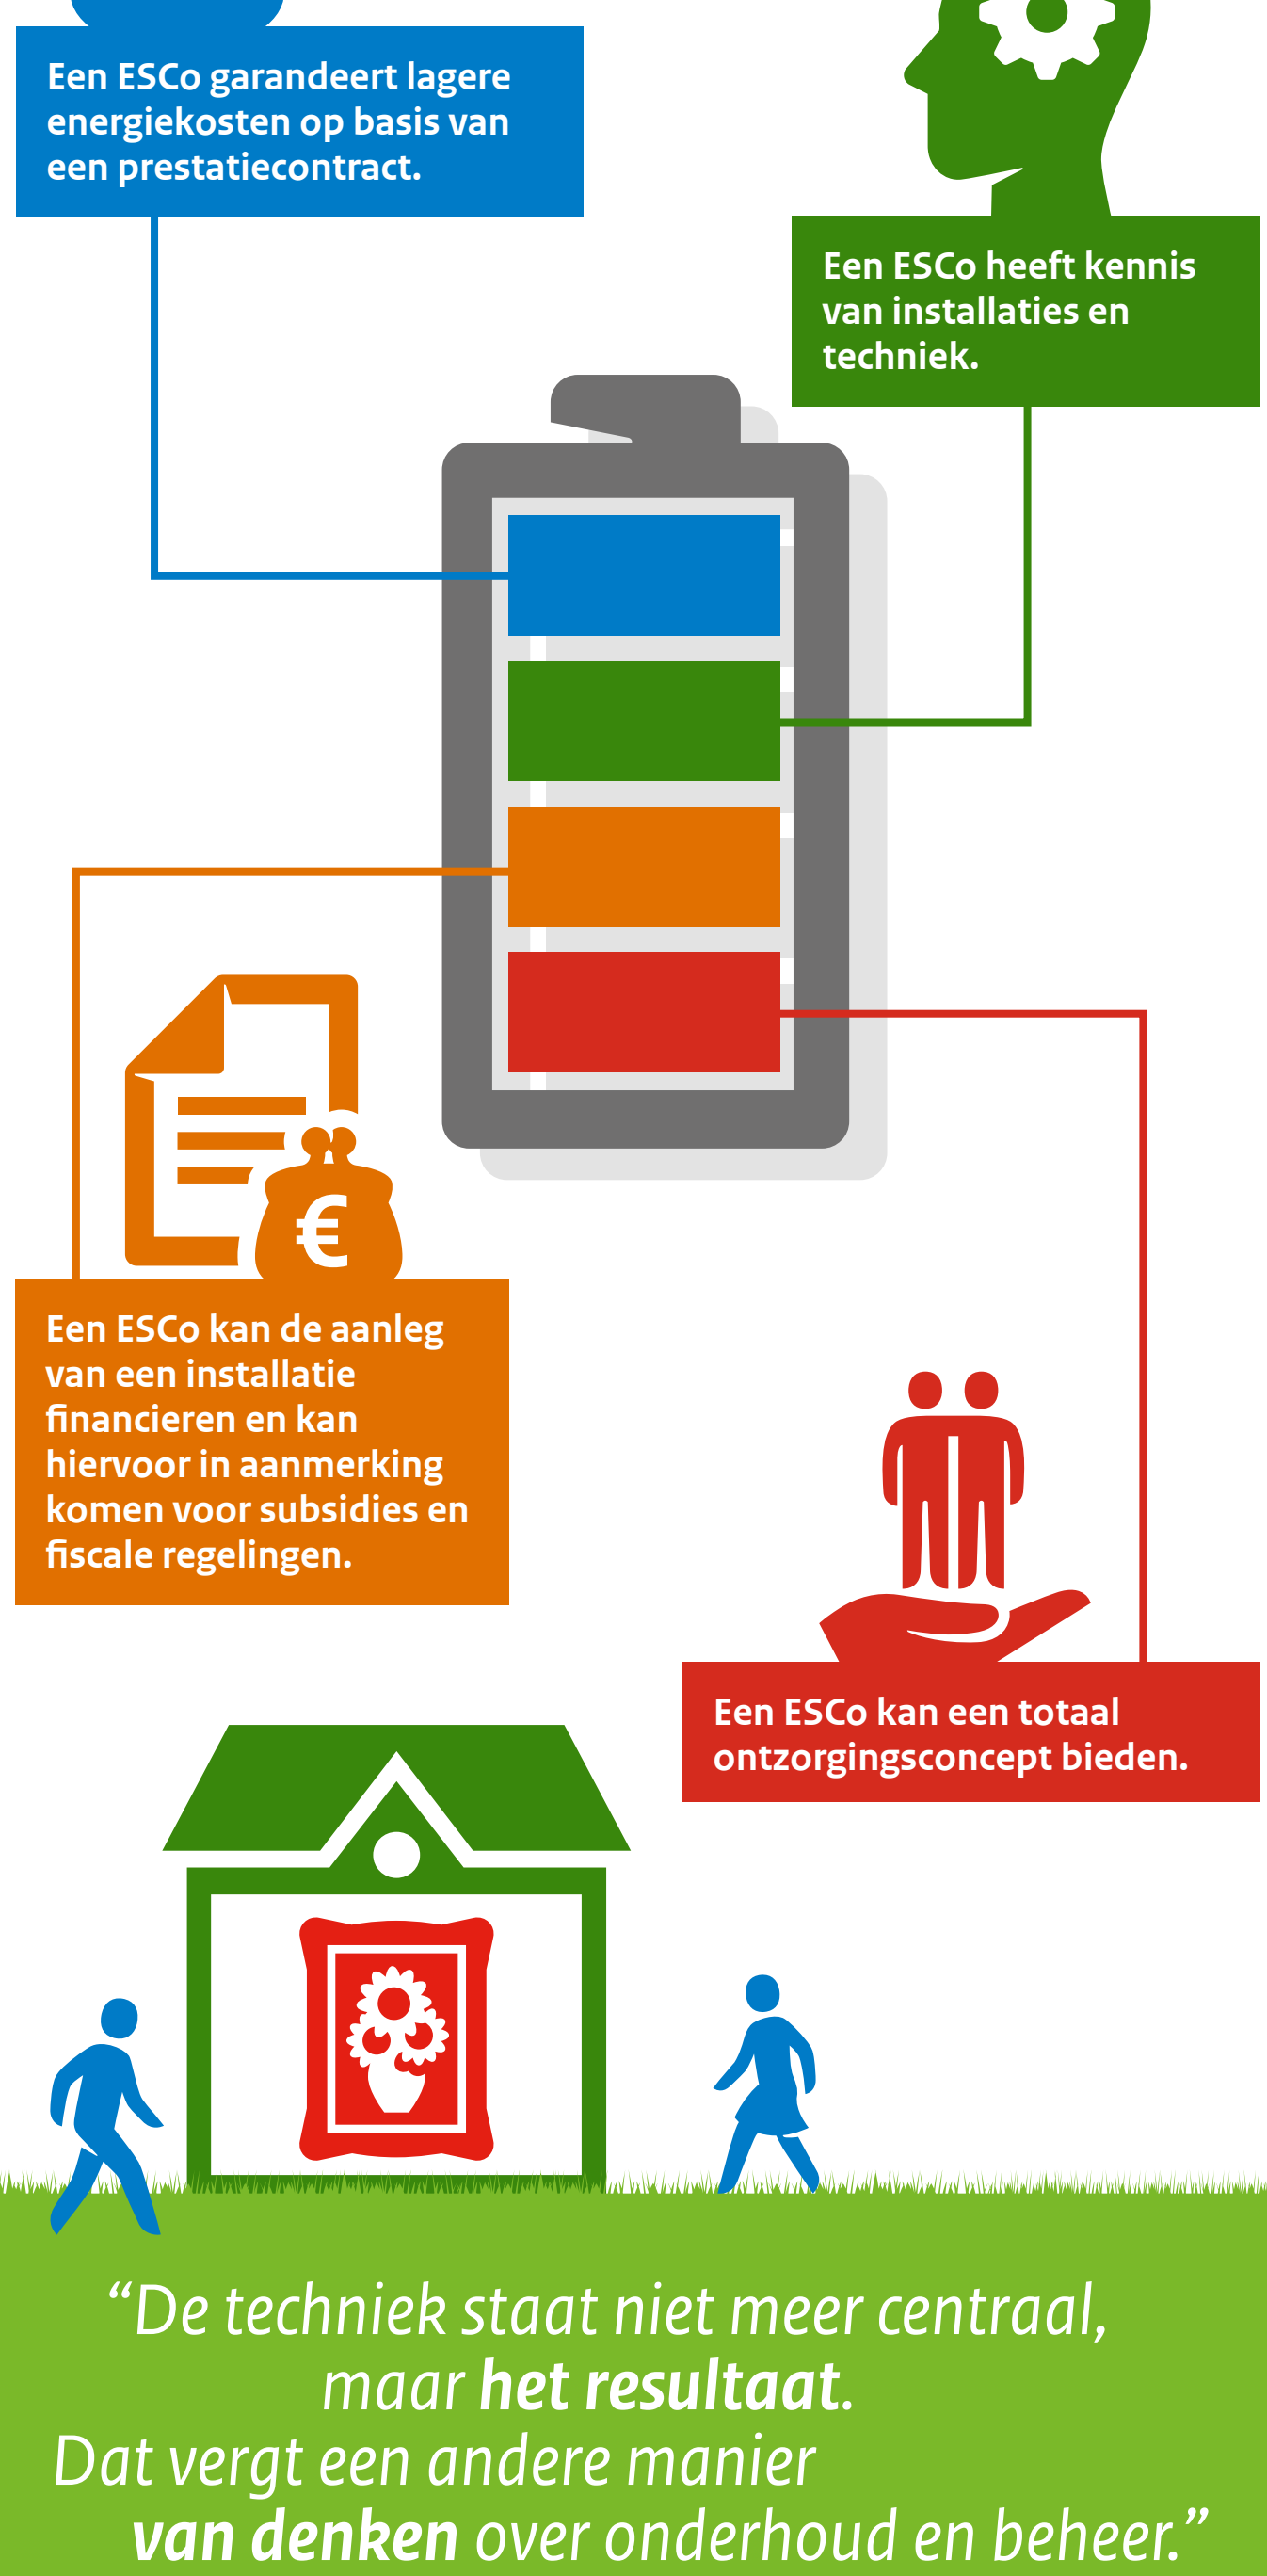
Een ESCo garandeert lagere energiekosten op basis van een prestatiecontract.

Een ESCo heeft kennis van installaties en techniek.

Een ESCo kan de aanleg van een installatie financieren en kan hiervoor in aanmerking komen voor subsidies en fiscale regelingen.

€

Een ESCo kan een totaal ontzorgingsconcept bieden.

“De techniek staat niet meer centraal, maar het resultaat. Dat vergt een andere manier van denken over onderhoud en beheer.”